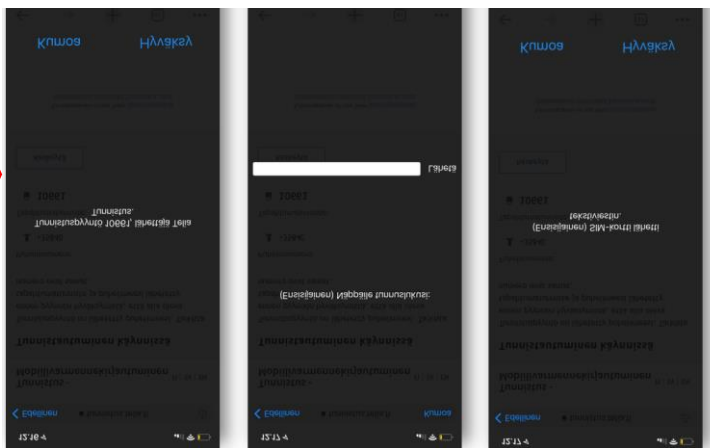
12.16

Edellinen

Mobiilivarmennepalvelu

Tunnistautumisen käynnistä

Tunnistuspyyntö 10661, lähettäjä Telia Tunnistus.

Kumoa

Hyväksy

12.17

Edellinen

Kumoa

Mobiilivarmennepalvelu

Tunnistautumisen käynnistä

(Ensisijainen) Näppäile tunnusluku:

Lähetä

12.17

Edellinen

Mobiilivarmennepalvelu

Tunnistautumisen käynnistä

(Ensisijainen) SIM-kortti lähetti tekstiviestin.

Kumoa

Hyväksy